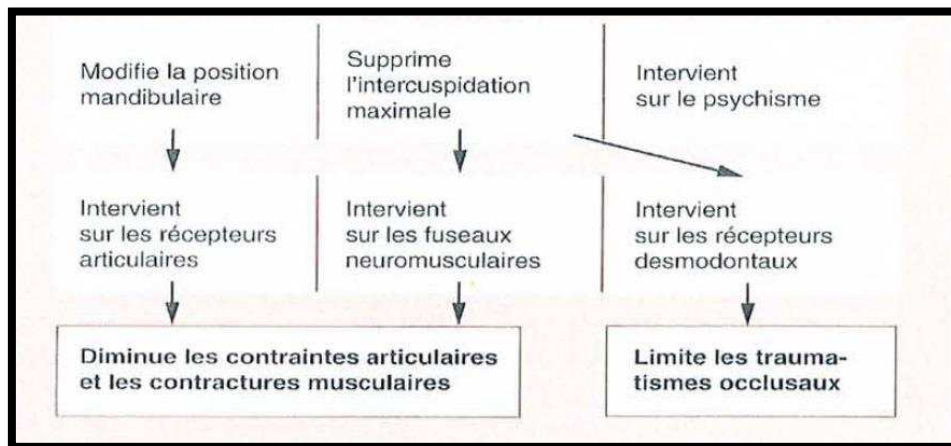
Modifie la position mandibulaire

Supprime l'intercuspidation maximale

Intervient sur le psychisme

Intervient sur les récepteurs articulaires

Intervient sur les fuseaux neuromusculaires

Intervient sur les récepteurs desmodontaux

Diminue les contraintes articulaires et les contractures musculaires

Limite les traumatismes occlusaux